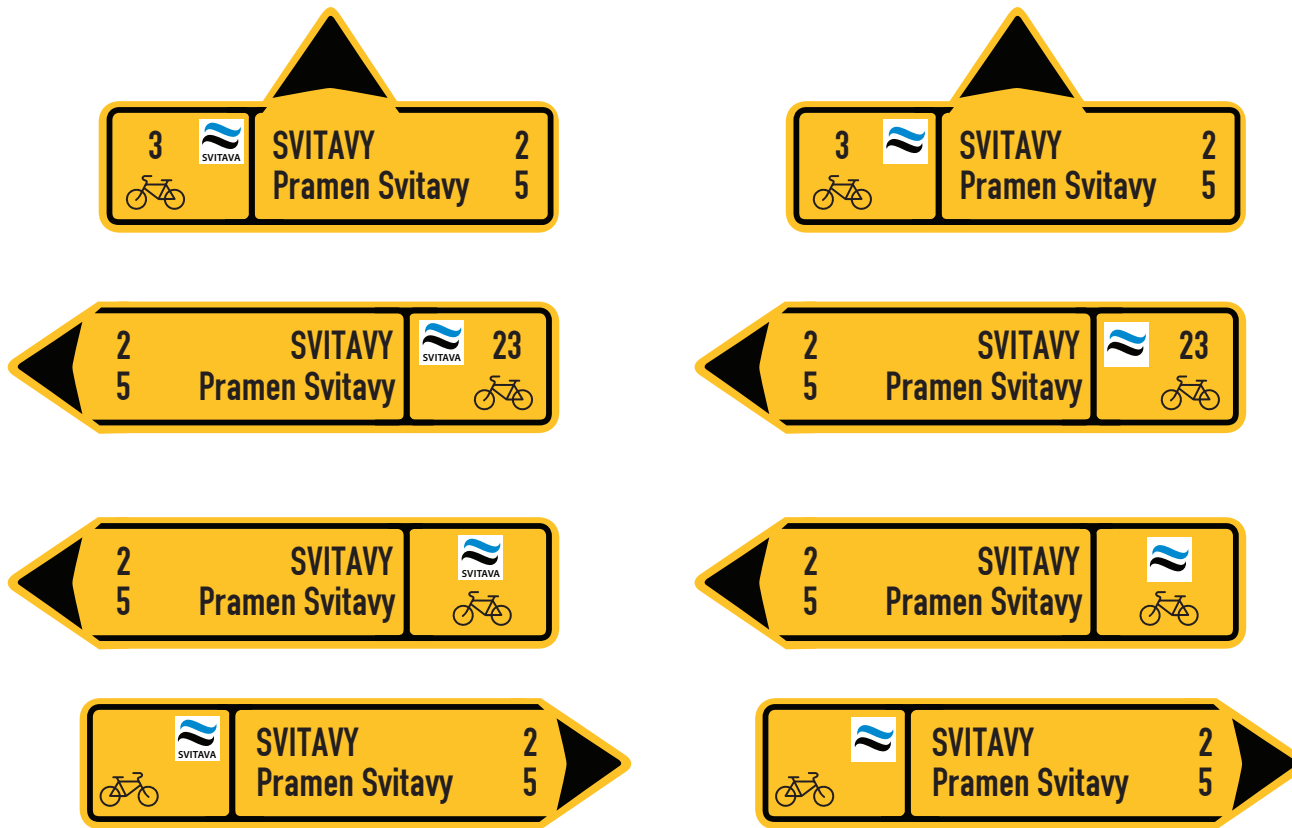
3
SVITAVA
SVITAVY 2
Pramen Svitavy 5

3
SVITAVY 2
Pramen Svitavy 5

2 SVITAVY
5 Pramen Svitavy
SVITAVA
23

2 SVITAVY
5 Pramen Svitavy
23

2 SVITAVY
5 Pramen Svitavy
SVITAVA

2 SVITAVY
5 Pramen Svitavy

SVITAVA
SVITAVY 2
Pramen Svitavy 5

SVITAVY 2
Pramen Svitavy 5